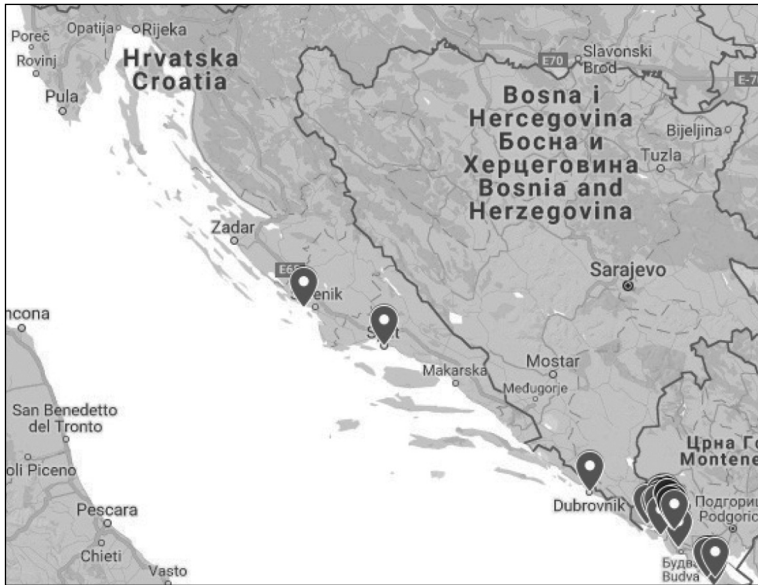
Poreč Opatija Rijeka
Rovinj
Pula
Hrvatska
Croatia
E70 Slavonski Brod
E-7
Bosna i
Hercegovina
Босна и
Херцеговина
Bosnia and
Herzegovina
Bijeljina
Tuzla
Zadar
E65
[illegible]enik
S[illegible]t
Sarajevo
ncona
Makarska
Mostar
Međugorje
San Benedetto
del Tronto
oli Piceno
Pescara
Chieti
Vasto
Dubrovnik
Црна Го
Montene
Подгориц
Podgoric
Будва
Budva